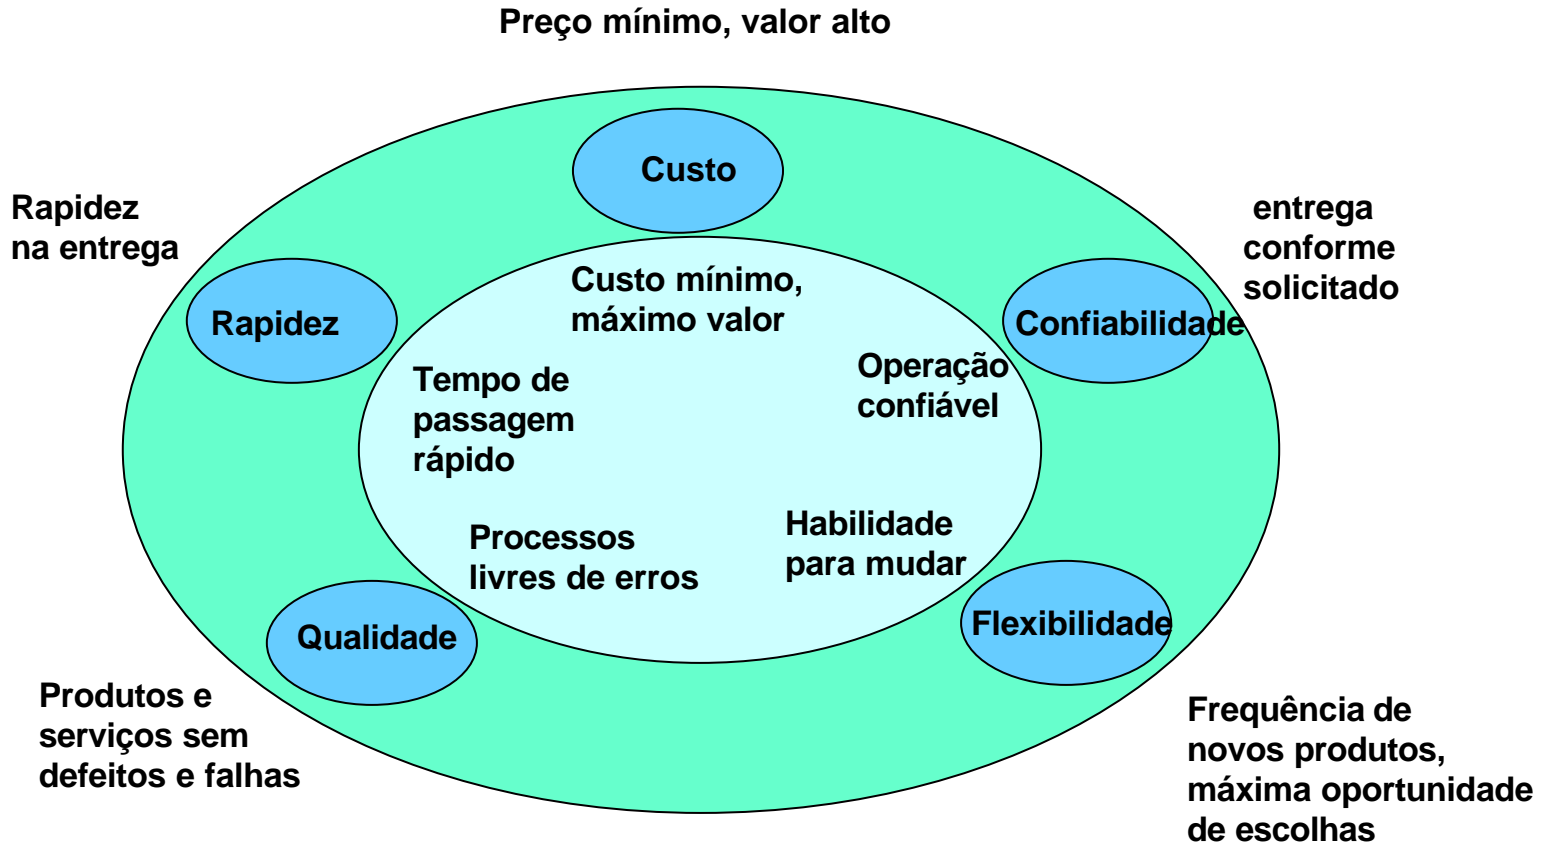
Preço mínimo, valor alto

Rapidez na entrega

entrega conforme solicitado

Custo

Rapidez

Confiabilidade

Custo mínimo, máximo valor

Tempo de passagem rápido

Operação confiável

Processos livres de erros

Habilidade para mudar

Qualidade

Flexibilidade

Produtos e serviços sem defeitos e falhas

Frequência de novos produtos, máxima oportunidade de escolhas